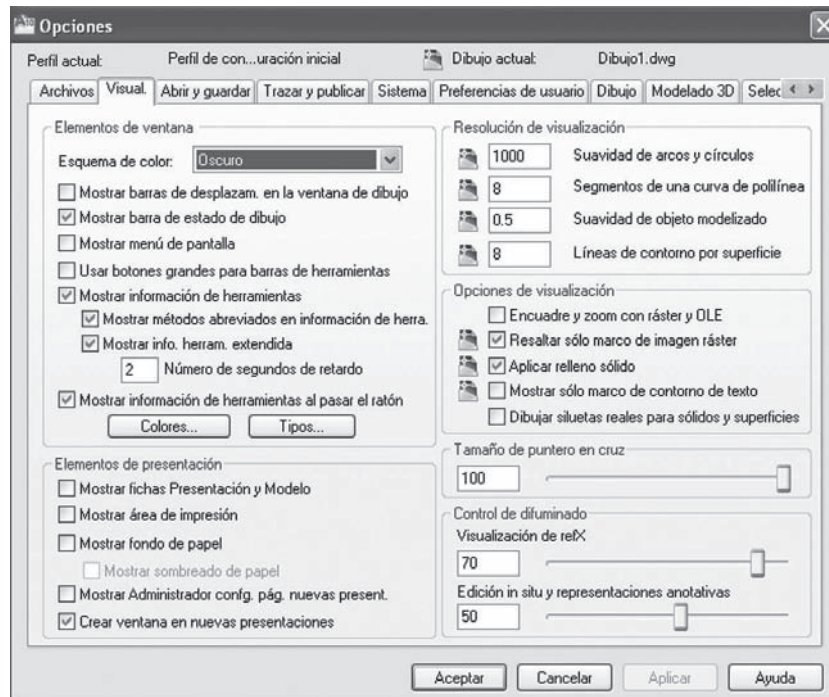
Opciones

Perfil actual: Perfil de con...uración inicial  Dibujo actual: Dibujo1.dwg

Archivos | Visual. | Abrir y guardar | Trazar y publicar | Sistema | Preferencias de usuario | Dibujo | Modelado 3D | Selec

Elementos de ventana

Esquema de color: Oscuro

Mostrar barras de desplazam. en la ventana de dibujo

Mostrar barra de estado de dibujo

Mostrar menú de pantalla

Usar botones grandes para barras de herramientas

Mostrar información de herramientas

Mostrar métodos abreviados en información de herra.

Mostrar info. herram. extendida

2 Número de segundos de retardo

Mostrar información de herramientas al pasar el ratón

Colores... Tipos...

Elementos de presentación

Mostrar fichas Presentación y Modelo

Mostrar área de impresión

Mostrar fondo de papel

Mostrar sombreado de papel

Mostrar Administrador confg. pág. nuevas present.

Crear ventana en nuevas presentaciones

Resolución de visualización

1000 Suavidad de arcos y círculos

8 Segmentos de una curva de polilínea

0.5 Suavidad de objeto modelizado

8 Líneas de contorno por superficie

Opciones de visualización

Encuadre y zoom con ráster y OLE

Resaltar sólo marco de imagen ráster

Aplicar relleno sólido

Mostrar sólo marco de contorno de texto

Dibujar siluetas reales para sólidos y superficies

Tamaño de puntero en cruz

100

Control de difuminado

Visualización de refX

70

Edición in situ y representaciones anotativas

50

Aceptar Cancelar Aplicar Ayuda